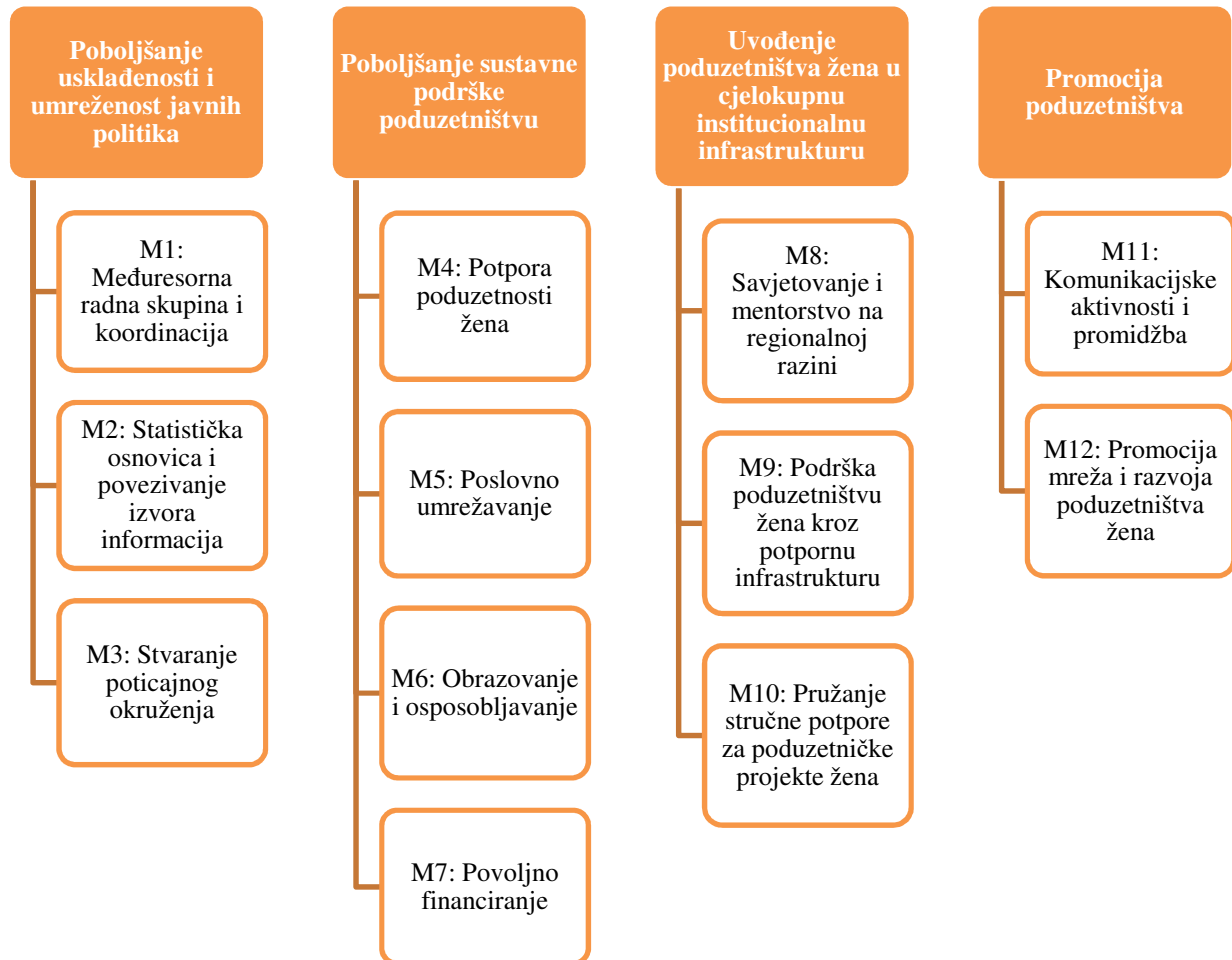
Poboljšanje usklađenosti i umreženost javnih politika

M1: Međuresorna radna skupina i koordinacija

M2: Statistička osnovica i povezivanje izvora informacija

M3: Stvaranje poticajnog okruženja

Poboljšanje sustavne podrške poduzetništvu

M4: Potpora poduzetnosti žena

M5: Poslovno umrežavanje

M6: Obrazovanje i osposobljavanje

M7: Povoljno financiranje

Uvođenje poduzetništva žena u cjelokupnu institucionalnu infrastrukturu

M8: Savjetovanje i mentorstvo na regionalnoj razini

M9: Podrška poduzetništvu žena kroz potpornu infrastrukturu

M10: Pružanje stručne potpore za poduzetničke projekte žena

Promocija poduzetništva

M11: Komunikacijske aktivnosti i promidžba

M12: Promocija mreža i razvoja poduzetništva žena